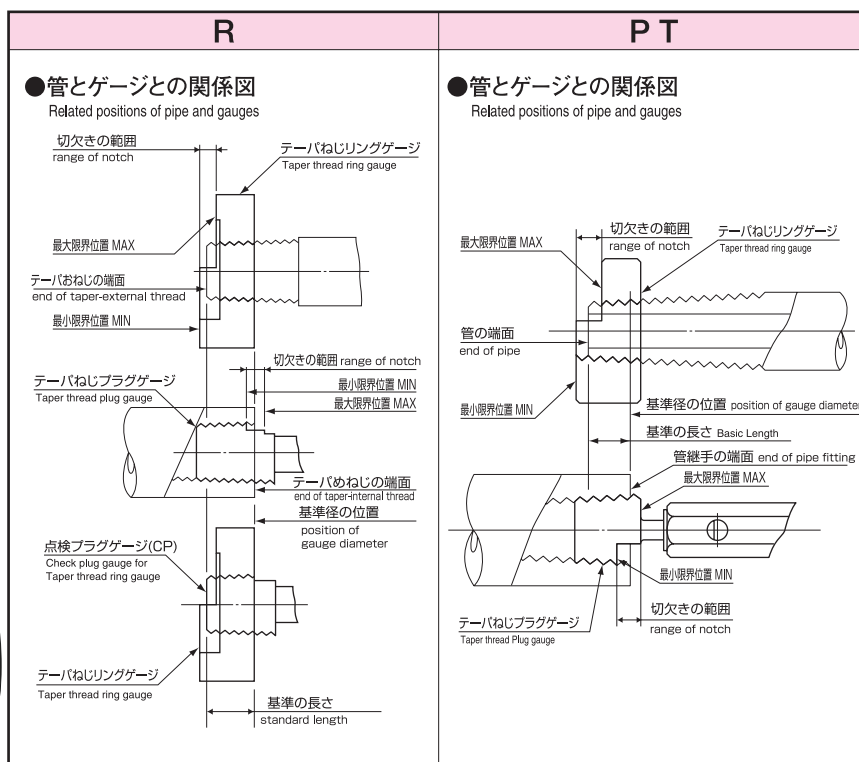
R

●管とゲージとの関係図
Related positions of pipe and gauges

切欠きの範囲
range of notch
テーパねじリングゲージ
Taper thread ring gauge
最大限界位置 MAX
テーパおねじの端面
end of taper-external thread
最小限界位置 MIN
切欠きの範囲 range of notch
最小限界位置 MIN
最大限界位置 MAX
テーパねじプラグゲージ
Taper thread plug gauge
テーパめねじの端面
end of taper-internal thread
基準径の位置
position of gauge diameter
点検プラグゲージ(CP)
Check plug gauge for Taper thread ring gauge
テーパねじリングゲージ
Taper thread ring gauge
基準の長さ
standard length

PT

●管とゲージとの関係図
Related positions of pipe and gauges

最大限界位置 MAX
切欠きの範囲
range of notch
テーパねじリングゲージ
Taper thread ring gauge
管の端面
end of pipe
最小限界位置 MIN
基準径の位置 position of gauge diameter
基準の長さ Basic Length
管継手の端面 end of pipe fitting
最大限界位置 MAX
最小限界位置 MIN
切欠きの範囲
range of notch
テーパねじプラグゲージ
Taper thread Plug gauge